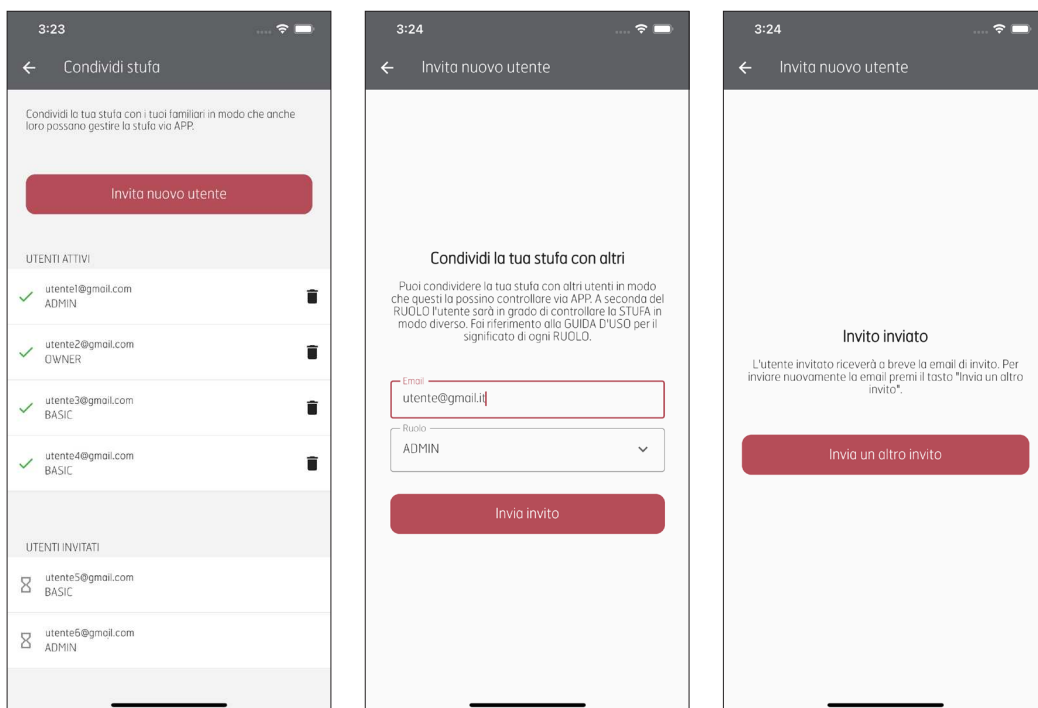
3:23

Condividi stufa

Condividi la tua stufa con i tuoi familiari in modo che anche loro possano gestire la stufa via APP.

Invita nuovo utente

UTENTI ATTIVI

utente1@gmail.com
ADMIN

utente2@gmail.com
OWNER

utente3@gmail.com
BASIC

utente4@gmail.com
BASIC

UTENTI INVITATI

utente5@gmail.com
BASIC

utente6@gmail.com
ADMIN

3:24

Invita nuovo utente

Condividi la tua stufa con altri

Puoi condividere la tua stufa con altri utenti in modo che questi la possino controllare via APP. A seconda del RUOLO l'utente sarà in grado di controllare la STUFA in modo diverso. Fai riferimento alla GUIDA D'USO per il significato di ogni RUOLO.

Email
utente@gmail.it

Ruolo
ADMIN

Invia invito

3:24

Invita nuovo utente

Invito inviato

L'utente invitato riceverà a breve la email di invito. Per inviare nuovamente la email premi il tasto "Invia un altro invito".

Invia un altro invito